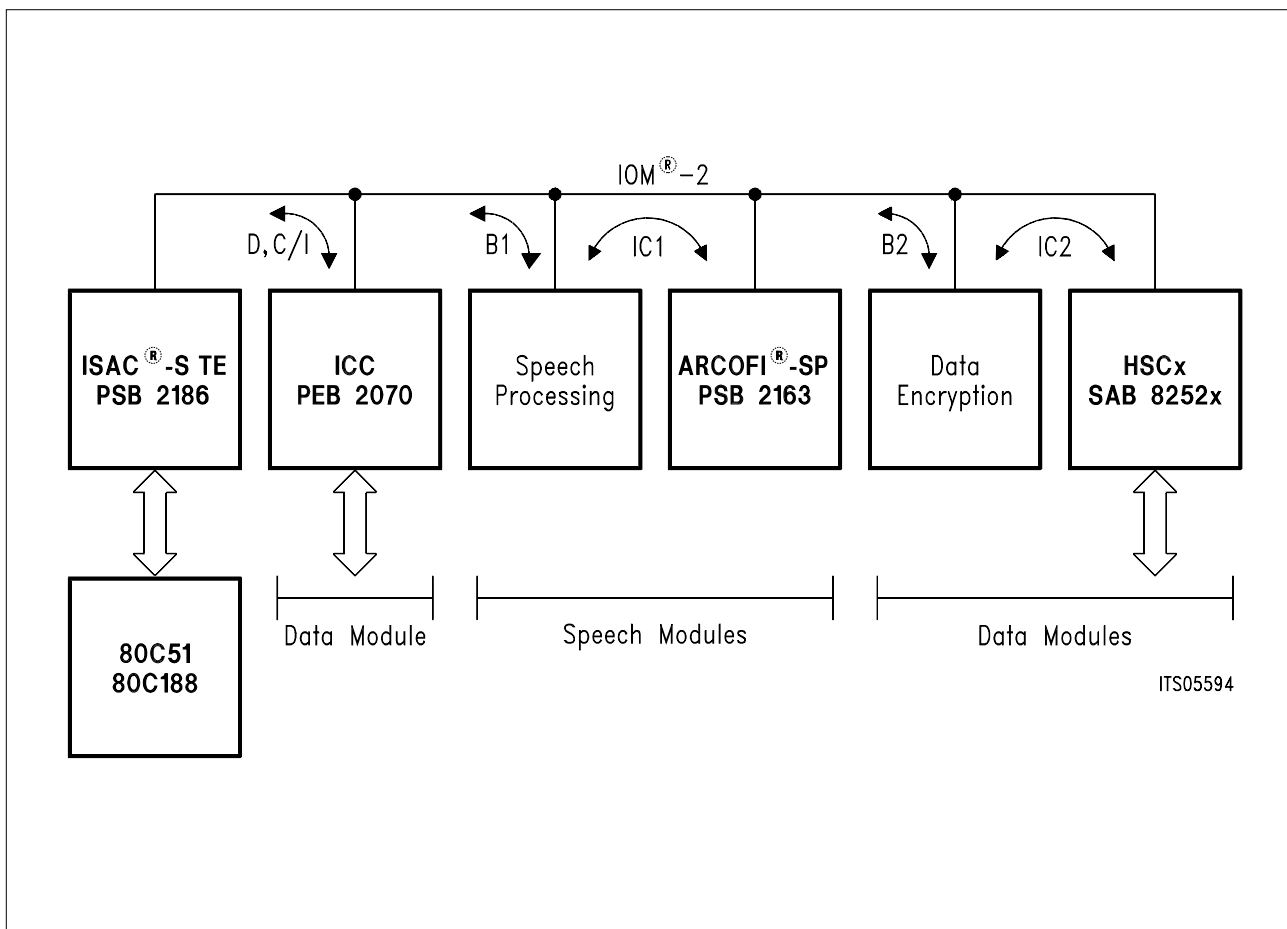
IOM®–2

D, C/I

B1

IC1

B2

IC2

ISAC®-S TE
PSB 2186

ICC
PEB 2070

Speech
Processing

ARCOFI®-SP
PSB 2163

Data
Encryption

HSCx
SAB 8252x

80C51
80C188

Data Module

Speech Modules

Data Modules

ITS05594